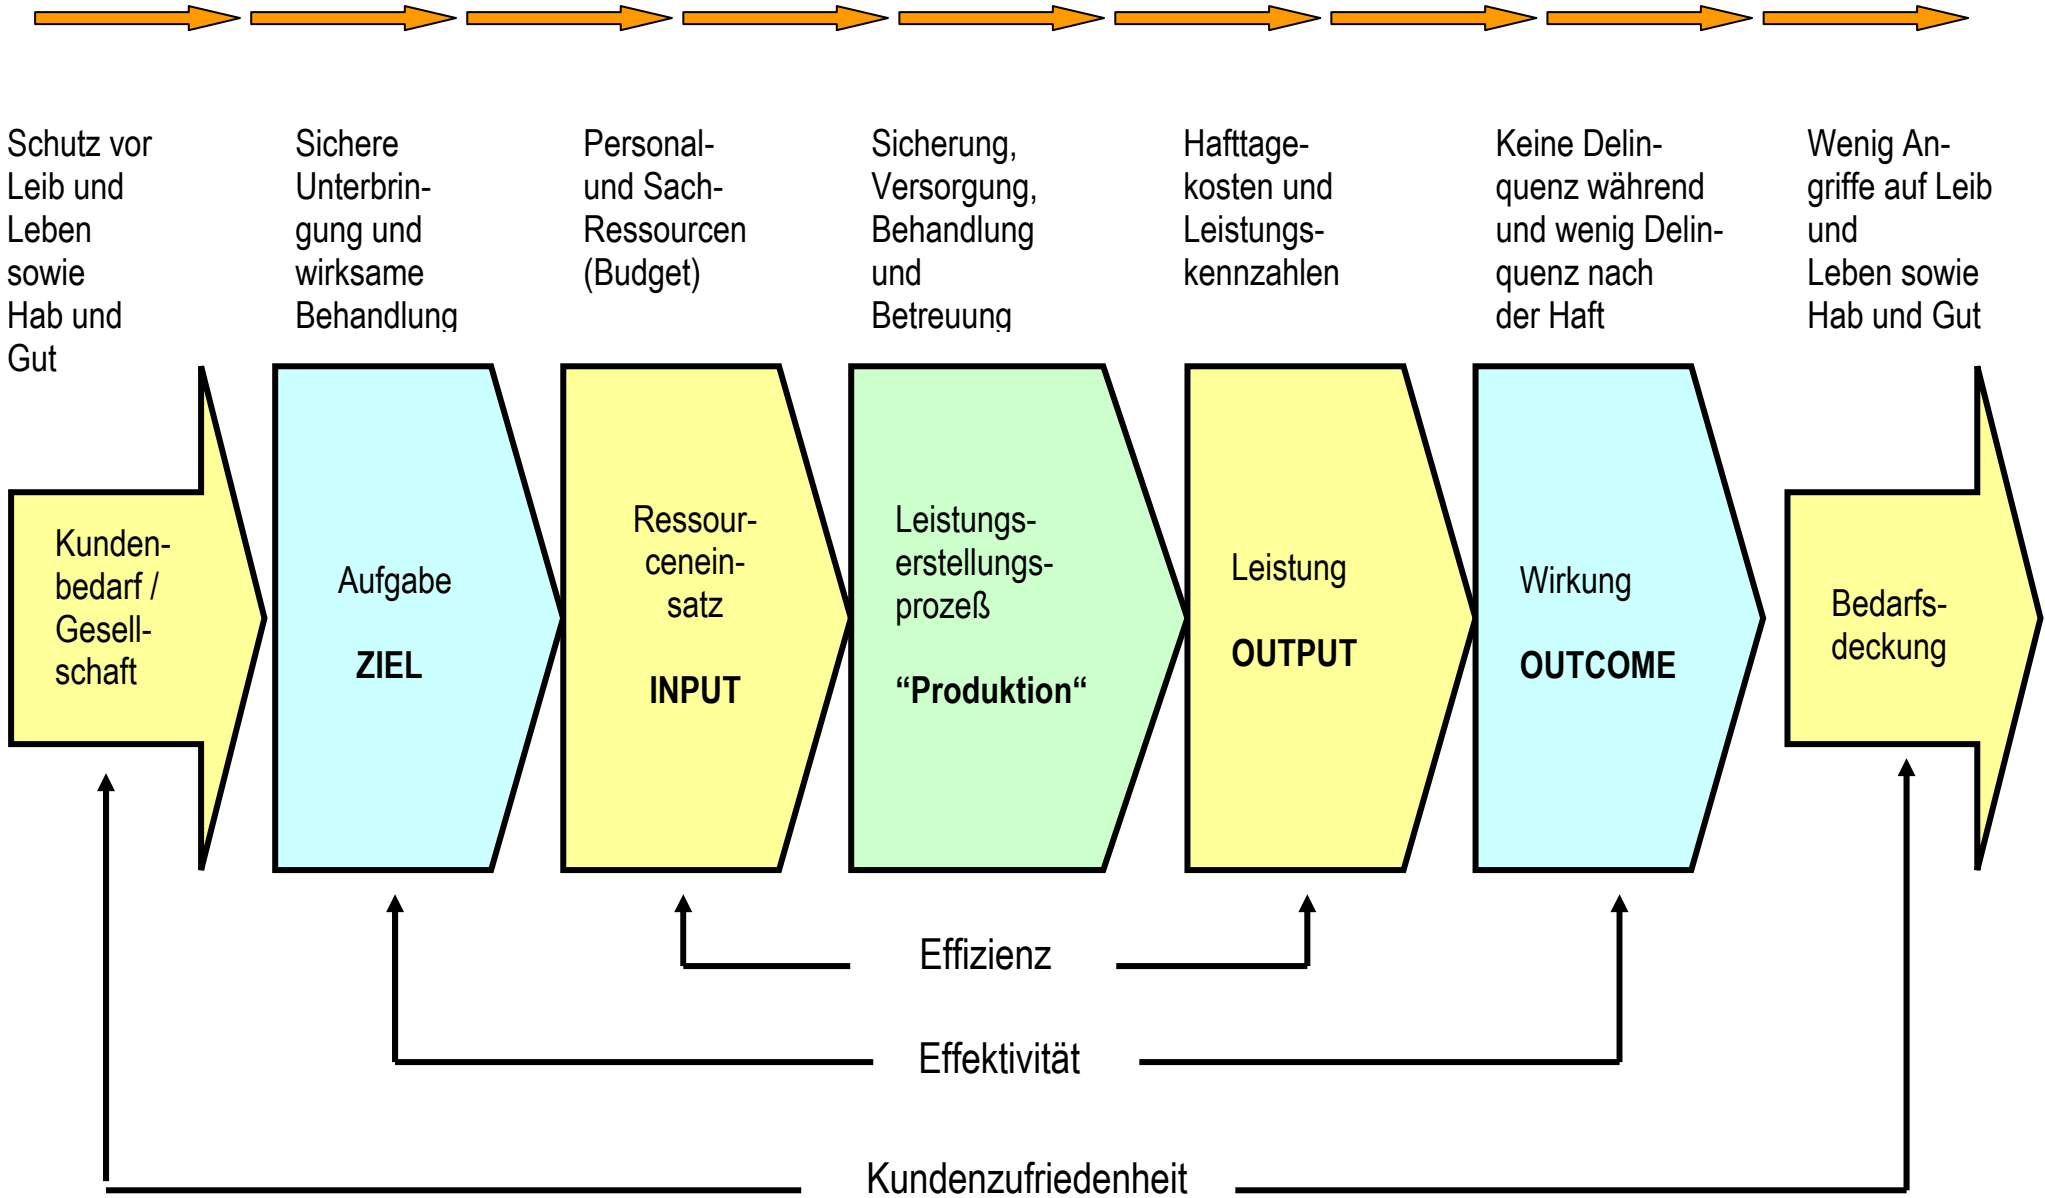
Schutz vor Leib und Leben sowie Hab und Gut

Sichere Unterbringung und wirksame Behandlung

Personal- und Sach-Ressourcen (Budget)

Sicherung, Versorgung, Behandlung und Betreuung

Hafttagekosten und Leistungskennzahlen

Keine Delinquenz während und wenig Delinquenz nach der Haft

Wenig Angriffe auf Leib und Leben sowie Hab und Gut

Kundenbedarf / Gesellschaft

Aufgabe

ZIEL

Ressourceneinsatz

INPUT

Leistungserstellungsprozeß

“Produktion“

Leistung

OUTPUT

Wirkung

OUTCOME

Bedarfsdeckung

Effizienz

Effektivität

Kundenzufriedenheit